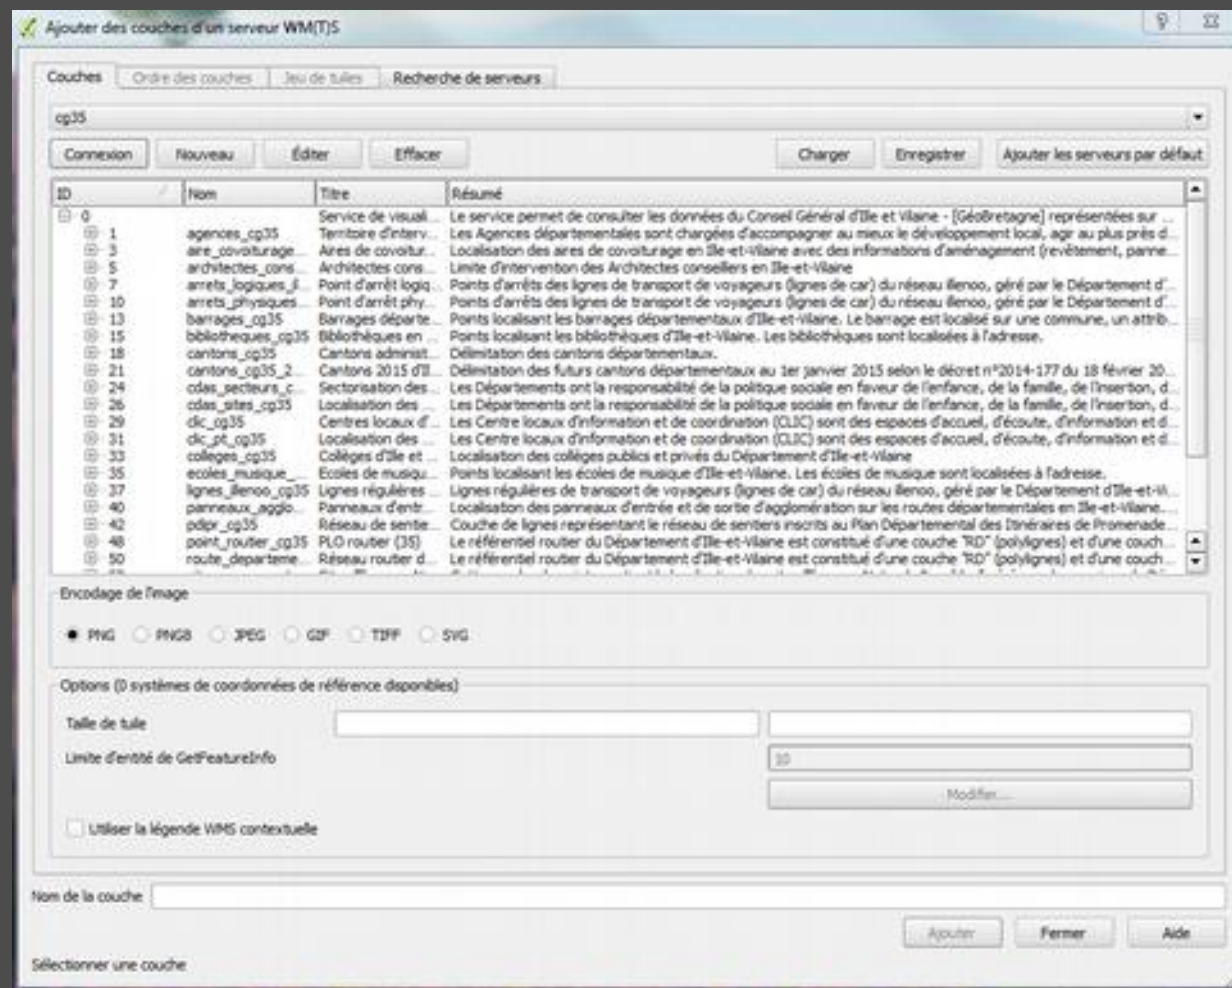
Ajouter des couches d'un serveur WM(T)S

Couches | Ordre des couches | Jeu de tuiles | Recherche de serveurs

cg35

Connexion | Nouveau | Éditer | Effacer | Charger | Enregistrer | Ajouter les serveurs par défaut

| ID | Nom | Titre | Résumé |
|---|---|---|---|
| 0 | | Service de visuali... | Le service permet de consulter les données du Conseil Général d'Ille et Vilaine - [GéoBretagne] représentées sur ... |
| 1 | agences_cg35 | Territoire d'interv... | Les Agences départementales sont chargées d'accompagner au mieux le développement local, agir au plus près d... |
| 3 | aire_covoiturage... | Aires de covoitur... | Localisation des aires de covoiturage en Ille-et-Vilaine avec des informations d'aménagement (revêtement, panne... |
| 5 | architectes_cons... | Architectes cons... | Limite d'intervention des Architectes conseillers en Ille-et-Vilaine |
| 7 | arrets_logiques_il... | Point d'arrêt logiq... | Points d'arrêts des lignes de transport de voyageurs (lignes de car) du réseau illenoo, géré par le Département d'... |
| 10 | arrets_physiques... | Point d'arrêt phy... | Points d'arrêts des lignes de transport de voyageurs (lignes de car) du réseau illenoo, géré par le Département d'... |
| 13 | barrages_cg35 | Barrages départe... | Points localisant les barrages départementaux d'Ille-et-Vilaine. Le barrage est localisé sur une commune, un attrib... |
| 15 | bibliotheques_cg35 | Bibliothèques en ... | Points localisant les bibliothèques d'Ille-et-Vilaine. Les bibliothèques sont localisées à l'adresse. |
| 18 | cantons_cg35 | Cantons administ... | Délimitation des cantons départementaux. |
| 21 | cantons_cg35_2... | Cantons 2015 d'Il... | Délimitation des futurs cantons départementaux au 1er janvier 2015 selon le décret n°2014-177 du 18 février 20... |
| 24 | cdas_secteurs_c... | Sectorisation des ... | Les Départements ont la responsabilité de la politique sociale en faveur de l'enfance, de la famille, de l'insertion, d... |
| 26 | cdas_sites_cg35 | Localisation des ... | Les Départements ont la responsabilité de la politique sociale en faveur de l'enfance, de la famille, de l'insertion, d... |
| 29 | clic_cg35 | Centres locaux d'... | Les Centre locaux d'information et de coordination (CLIC) sont des espaces d'accueil, d'écoute, d'information et d... |
| 31 | clic_pt_cg35 | Localisation des ... | Les Centre locaux d'information et de coordination (CLIC) sont des espaces d'accueil, d'écoute, d'information et d... |
| 33 | colleges_cg35 | Collèges d'Ille et ... | Localisation des collèges publics et privés du Département d'Ille-et-Vilaine |
| 35 | ecoles_musique_... | Ecoles de musiqu... | Points localisant les écoles de musique d'Ille-et-Vilaine. Les écoles de musique sont localisées à l'adresse. |
| 37 | lignes_illenoo_cg35 | Lignes régulières ... | Lignes régulières de transport de voyageurs (lignes de car) du réseau illenoo, géré par le Département d'Ille-et-Vi... |
| 40 | panneaux_agglo... | Panneaux d'entr... | Localisation des panneaux d'entrée et de sortie d'agglomération sur les routes départementales en Ille-et-Vilaine... |
| 42 | pdipr_cg35 | Réseau de sentie... | Couche de lignes représentant le réseau de sentiers inscrits au Plan Départemental des Itinéraires de Promenade... |
| 48 | point_routier_cg35 | PLO routier (35) | Le référentiel routier du Département d'Ille-et-Vilaine est constitué d'une couche "RD" (polylignes) et d'une couch... |
| 50 | route_departeme... | Réseau routier d... | Le référentiel routier du Département d'Ille-et-Vilaine est constitué d'une couche "RD" (polylignes) et d'une couch... |

Encodage de l'image

PNG | PNG8 | JPEG | GIF | TIFF | SVG

Options (0 systèmes de coordonnées de référence disponibles)

Taille de tuile

Limite d'entité de GetFeatureInfo 10

Modifier...

Utiliser la légende WMS contextuelle

Nom de la couche

Ajouter | Fermer | Aide

Sélectionner une couche